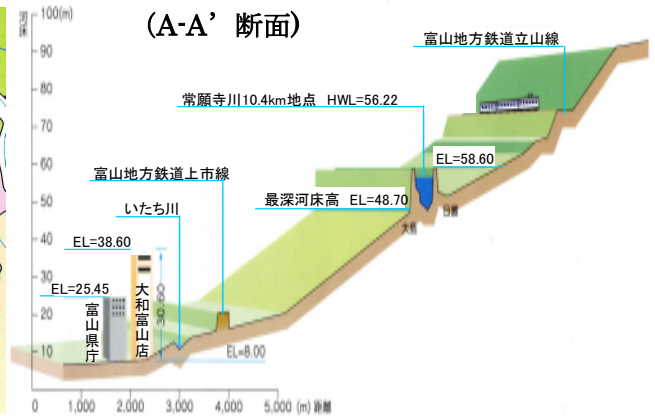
(A-A’断面)

河床 100(m)
90
80
70
60
50
40
30
20
10

富山地方鉄道立山線

常願寺川10.4km地点 HWL=56.22

EL=58.60

富山地方鉄道上市線

最深河床高 EL=48.70

大橋
日置

いたち川

EL=38.60

EL=25.45

富山県庁

大和富山店

30.6m

EL=8.00

0 1,000 2,000 3,000 4,000 5,000 (m) 距離